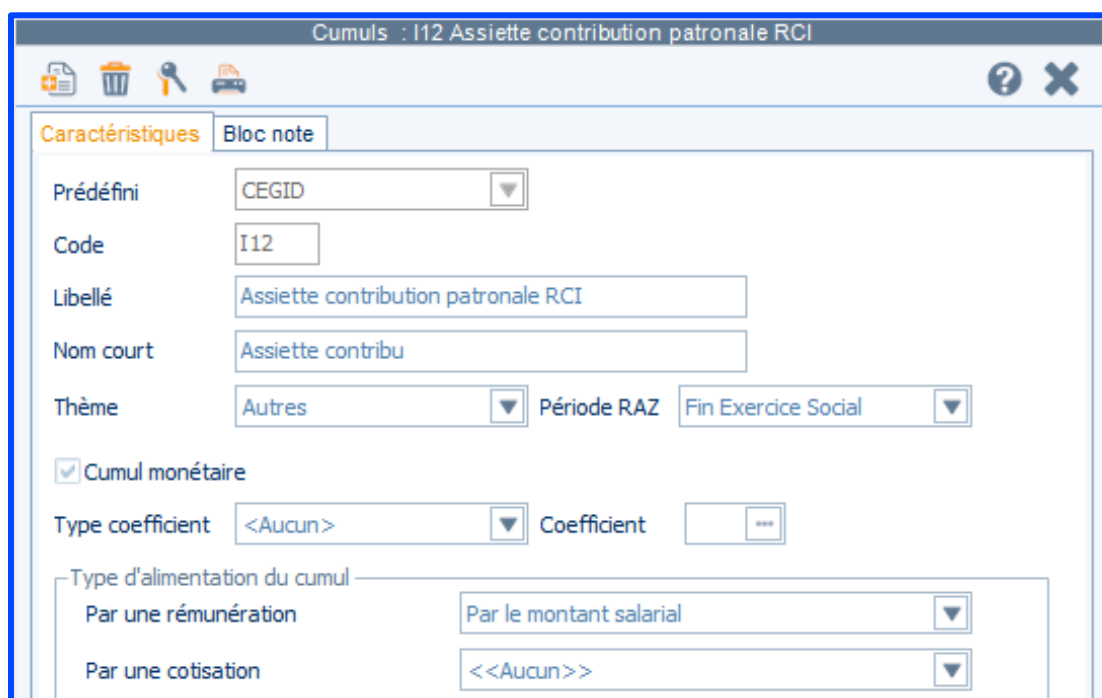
Cumuls : I12 Assiette contribution patronale RCI

Caractéristiques | Bloc note

Prédéfini CEGID

Code I12

Libellé Assiette contribution patronale RCI

Nom court Assiette contribu

Thème Autres Période RAZ Fin Exercice Social

Cumul monétaire

Type coefficient <Aucun> Coefficient

Type d'alimentation du cumul

Par une rémunération Par le montant salarial

Par une cotisation <<Aucun>>